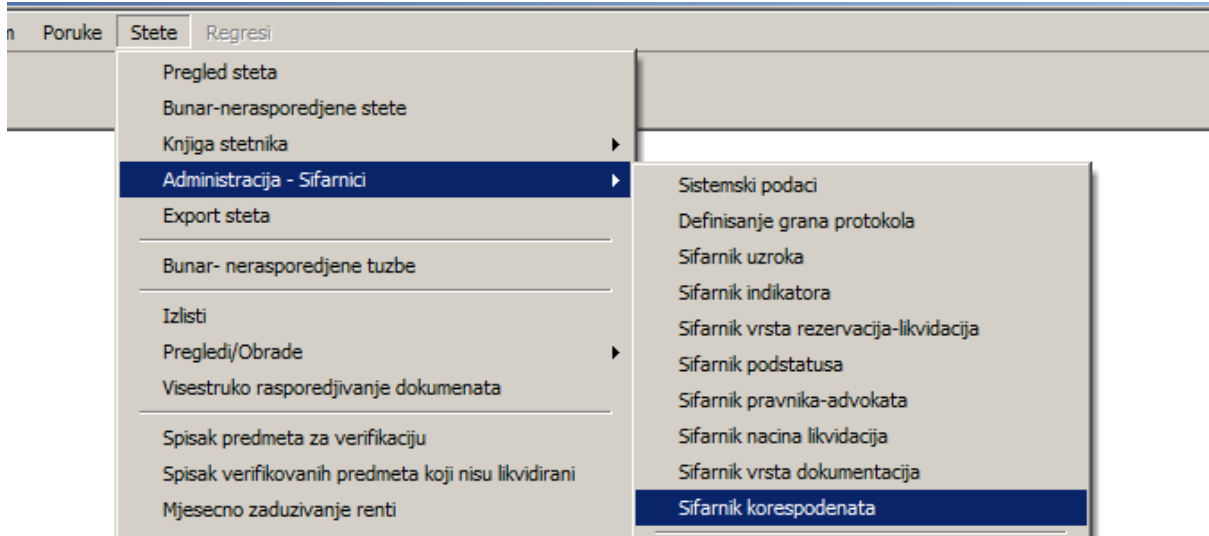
n Poruke Stete Regresi

Pregled steta
Bunar-nerasporedjene stete
Knjiga stetnika
Administracija - Sifarnici
Export steta

Bunar- nerasporedjene tuzbe

Izlisti
Pregledi/Obrade
Visestruko rasporedjivanje dokumenata

Spisak predmeta za verifikaciju
Spisak verifikovanih predmeta koji nisu likvidirani
Mjesecno zaduzivanje renti

Sistemski podaci
Definisanje grana protokola
Sifarnik uzroka
Sifarnik indikatora
Sifarnik vrsta rezervacija-likvidacija
Sifarnik podstatusa
Sifarnik pravnika-advokata
Sifarnik nacina likvidacija
Sifarnik vrsta dokumentacija
Sifarnik korespodenata